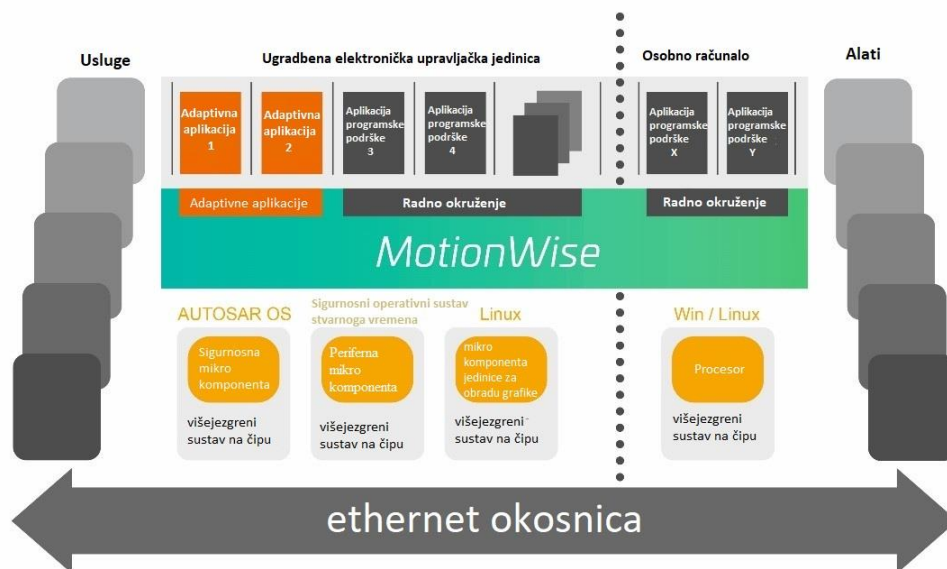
Usluge

Ugradbena elektronička upravljačka jedinica

Osobno računalo

Alati

Adaptivna aplikacija 1

Adaptivna aplikacija 2

Aplikacija programske podrške 3

Aplikacija programske podrške 4

Aplikacija programske podrške X

Aplikacija programske podrške Y

Adaptivne aplikacije

Radno okruženje

Radno okruženje

MotionWise

AUTOSAR OS

Sigurnosni operativni sustav stvarnoga vremena

Linux

Win / Linux

Sigurnosna mikro komponenta

višejezgreni sustav na čipu

Periferna mikro komponenta

višejezgreni sustav na čipu

mikro komponenta jedinice za obradu grafike

višejezgreni sustav na čipu

Procesor

višejezgreni sustav na čipu

ethernet okosnica